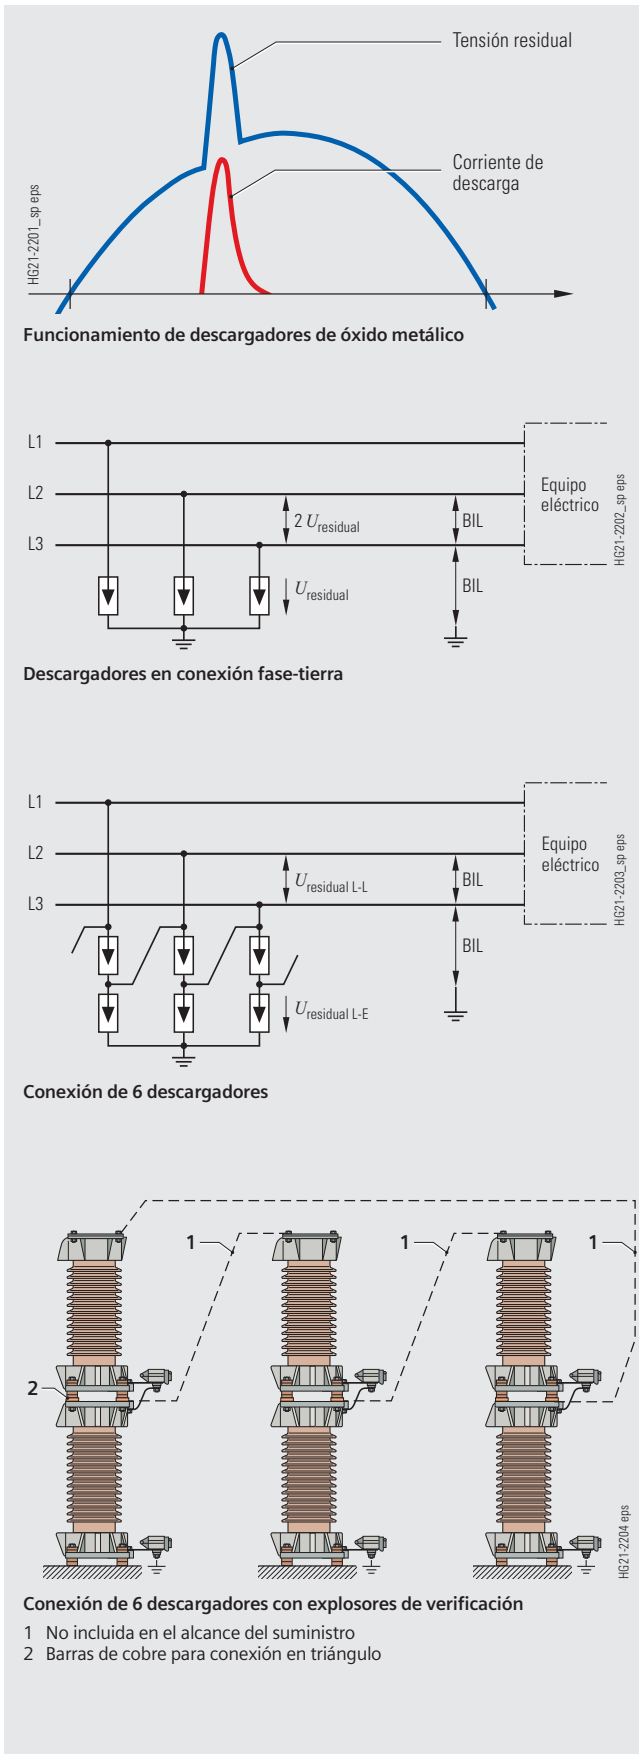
Tensión residual

Corriente de descarga

HG21-2201_sp eps

Funcionamiento de descargadores de óxido metálico

L1

L2

L3

$2\ U_{residual}$

$U_{residual}$

BIL

BIL

Equipo eléctrico

HG21-2202_sp eps

Descargadores en conexión fase-tierra

L1

L2

L3

$U_{residual\ L\text{-}L}$

$U_{residual\ L\text{-}E}$

BIL

BIL

Equipo eléctrico

HG21-2203_sp eps

Conexión de 6 descargadores

1

1

1

2

HG21-2204 eps

Conexión de 6 descargadores con explosores de verificación

1 No incluida en el alcance del suministro
2 Barras de cobre para conexión en triángulo